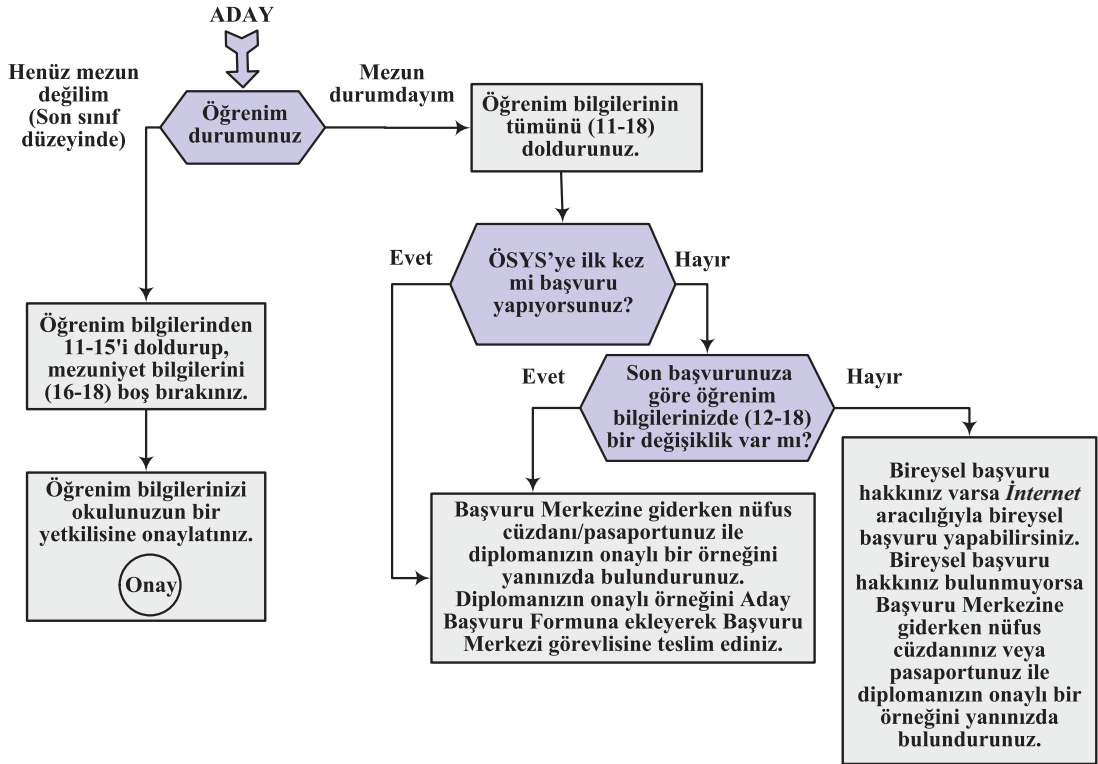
ADAY

Henüz mezun değilim (Son sınıf düzeyinde)

Öğrenim durumunuz

Mezun durumdayım

Öğrenim bilgilerinin tümünü (11-18) doldurunuz.

Evet

ÖSYS'ye ilk kez mi başvuru yapıyorsunuz?

Hayır

Öğrenim bilgilerinden 11-15'i doldurup, mezuniyet bilgilerini (16-18) boş bırakınız.

Evet

Son başvurunuza göre öğrenim bilgilerinizde (12-18) bir değişiklik var mı?

Hayır

Öğrenim bilgilerinizi okulunuzun bir yetkilisine onaylatınız.

Onay

Başvuru Merkezine giderken nüfus cüzdanı/pasaportunuz ile diplomanızın onaylı bir örneğini yanınızda bulundurunuz. Diplomanızın onaylı örneğini Aday Başvuru Formuna ekleyerek Başvuru Merkezi görevlisine teslim ediniz.

Bireysel başvuru hakkınız varsa İnternet aracılığıyla bireysel başvuru yapabilirsiniz. Bireysel başvuru hakkınız bulunmuyorsa Başvuru Merkezine giderken nüfus cüzdanınız veya pasaportunuz ile diplomanızın onaylı bir örneğini yanınızda bulundurunuz.